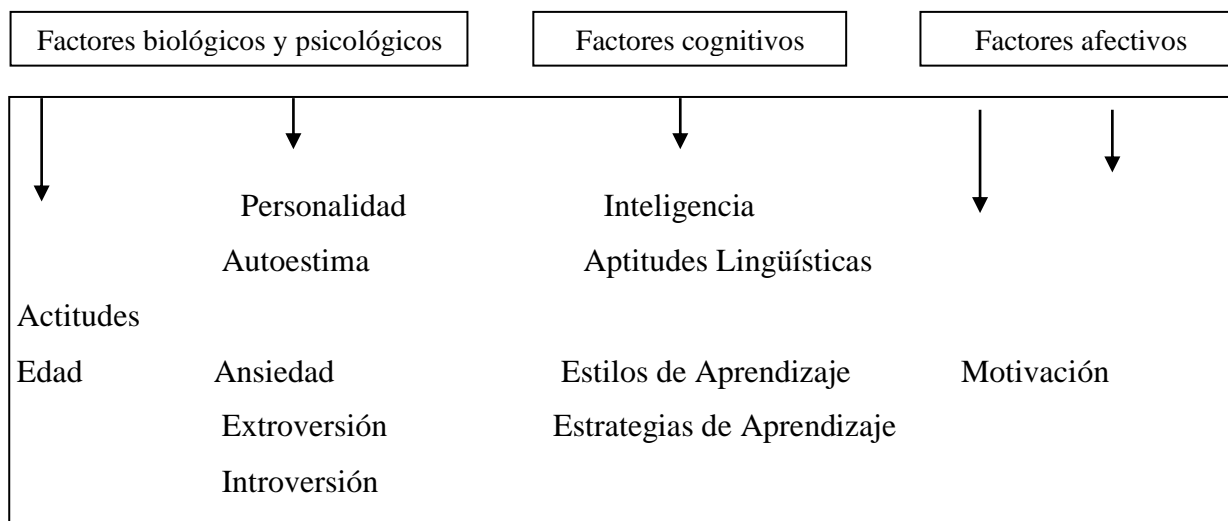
Factores biológicos y psicológicos

Factores cognitivos

Factores afectivos

Personalidad

Inteligencia

Autoestima

Aptitudes Lingüísticas

Actitudes

Edad

Ansiedad

Estilos de Aprendizaje

Motivación

Extroversión

Estrategias de Aprendizaje

Introversión